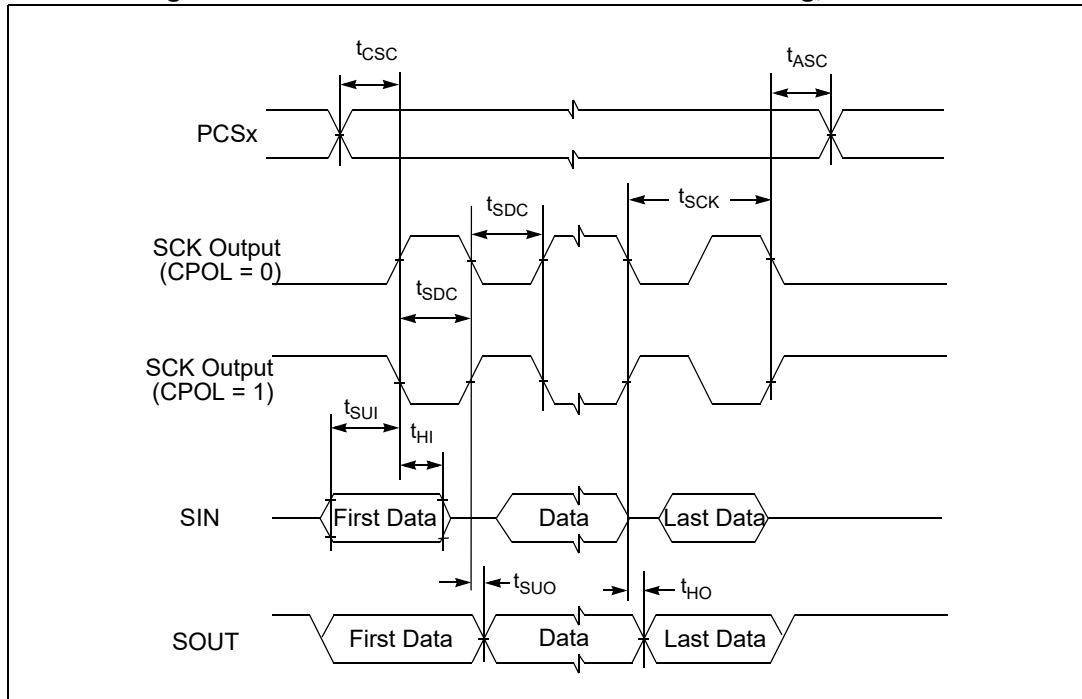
$t_{CSC}$

$t_{ASC}$

PCSx

$t_{SDC}$

$t_{SCK}$

SCK Output (CPOL = 0)

$t_{SDC}$

SCK Output (CPOL = 1)

$t_{SUI}$

$t_{HI}$

SIN

First Data

Data

Last Data

$t_{SUO}$

$t_{HO}$

SOUT

First Data

Data

Last Data